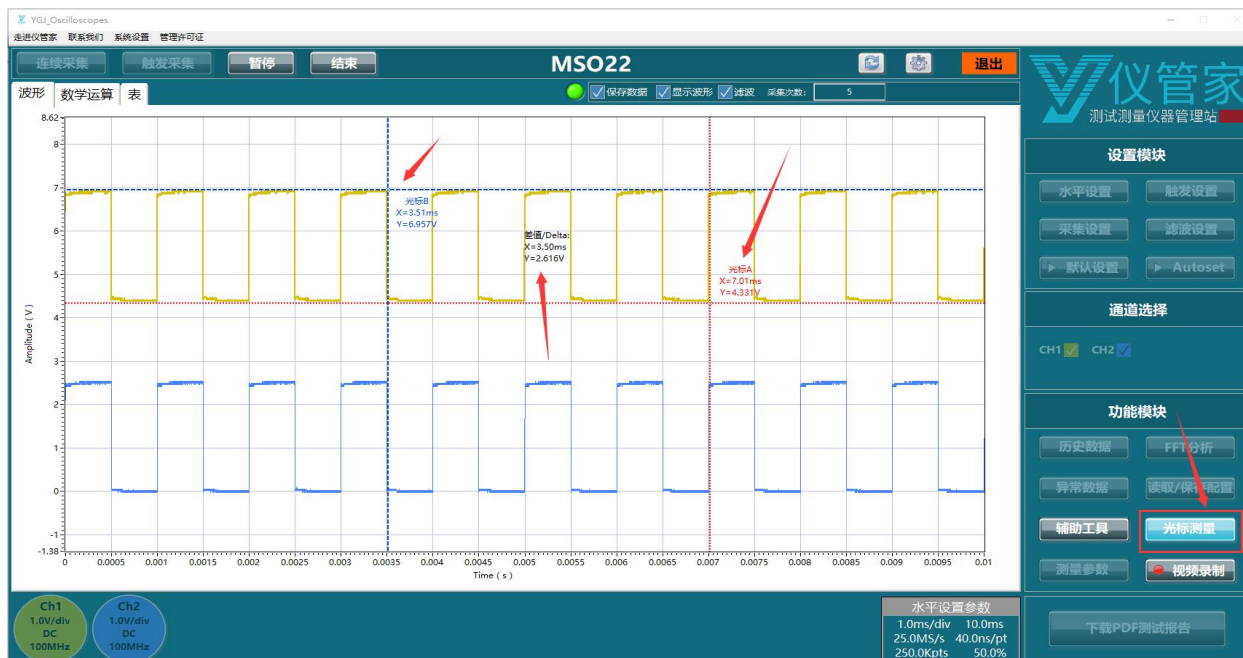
YGJ_Oscilloscopes

走进仪管家 联系我们 系统设置 管理许可证

连续采集 触发采集 暂停 结束 MSO22 退出

波形 数学运算 表

保存数据 显示波形 滤波 采集次数: 5

8.62
8
7
6
5
4
3
2
1
0
-1
-1.38

Amplitude ( V )

光标B
X=3.51ms
Y=6.957V

差值/Delta:
X=3.50ms
Y=2.616V

光标A
X=7.01ms
Y=4.331V

0 0.0005 0.001 0.0015 0.002 0.0025 0.003 0.0035 0.004 0.0045 0.005 0.0055 0.006 0.0065 0.007 0.0075 0.008 0.0085 0.009 0.0095 0.01

Time ( s )

仪管家
测试测量仪器管理站

设置模块
水平设置 触发设置
采集设置 滤波设置
默认设置 Autoset

通道选择
CH1 CH2

功能模块
历史数据 FFT分析
异常数据 读取/保存配置
辅助工具 光标测量
测量参数 视频录制

下载PDF测试报告

Ch1
1.0V/div
DC
100MHz

Ch2
1.0V/div
DC
100MHz

水平设置参数
1.0ms/div 10.0ms
25.0MS/s 40.0ns/pt
250.0Kpts 50.0%